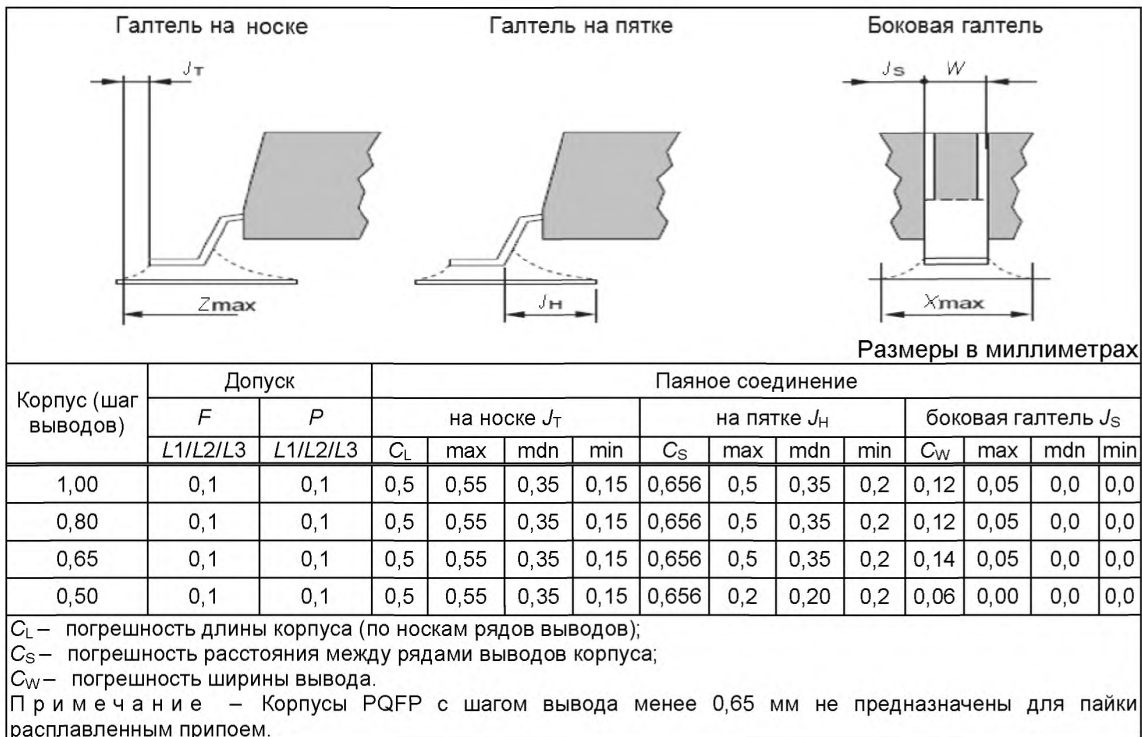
Галтель на носке

Галтель на пятке

Боковая галтель

$J_T$

$Z_{max}$

$J_H$

$J_S$ $W$

$X_{max}$

Размеры в миллиметрах

| Корпус (шаг выводов) | Допуск | | Паяное соединение | | | | | | | | | | | |
|---|---|---|---|---|---|---|---|---|---|---|---|---|---|---|
| | $F$ | $P$ | на носке $J_T$ | | | | на пятке $J_H$ | | | | боковая галтель $J_S$ | | | |
| | $L1/L2/L3$ | $L1/L2/L3$ | $C_L$ | max | mdn | min | $C_S$ | max | mdn | min | $C_W$ | max | mdn | min |
| 1,00 | 0,1 | 0,1 | 0,5 | 0,55 | 0,35 | 0,15 | 0,656 | 0,5 | 0,35 | 0,2 | 0,12 | 0,05 | 0,0 | 0,0 |
| 0,80 | 0,1 | 0,1 | 0,5 | 0,55 | 0,35 | 0,15 | 0,656 | 0,5 | 0,35 | 0,2 | 0,12 | 0,05 | 0,0 | 0,0 |
| 0,65 | 0,1 | 0,1 | 0,5 | 0,55 | 0,35 | 0,15 | 0,656 | 0,5 | 0,35 | 0,2 | 0,14 | 0,05 | 0,0 | 0,0 |
| 0,50 | 0,1 | 0,1 | 0,5 | 0,55 | 0,35 | 0,15 | 0,656 | 0,2 | 0,20 | 0,2 | 0,06 | 0,00 | 0,0 | 0,0 |

$C_L$ – погрешность длины корпуса (по носкам рядов выводов);
$C_S$ – погрешность расстояния между рядами выводов корпуса;
$C_W$ – погрешность ширины вывода.
Примечание – Корпусы PQFP с шагом вывода менее 0,65 мм не предназначены для пайки расплавленным припоем.